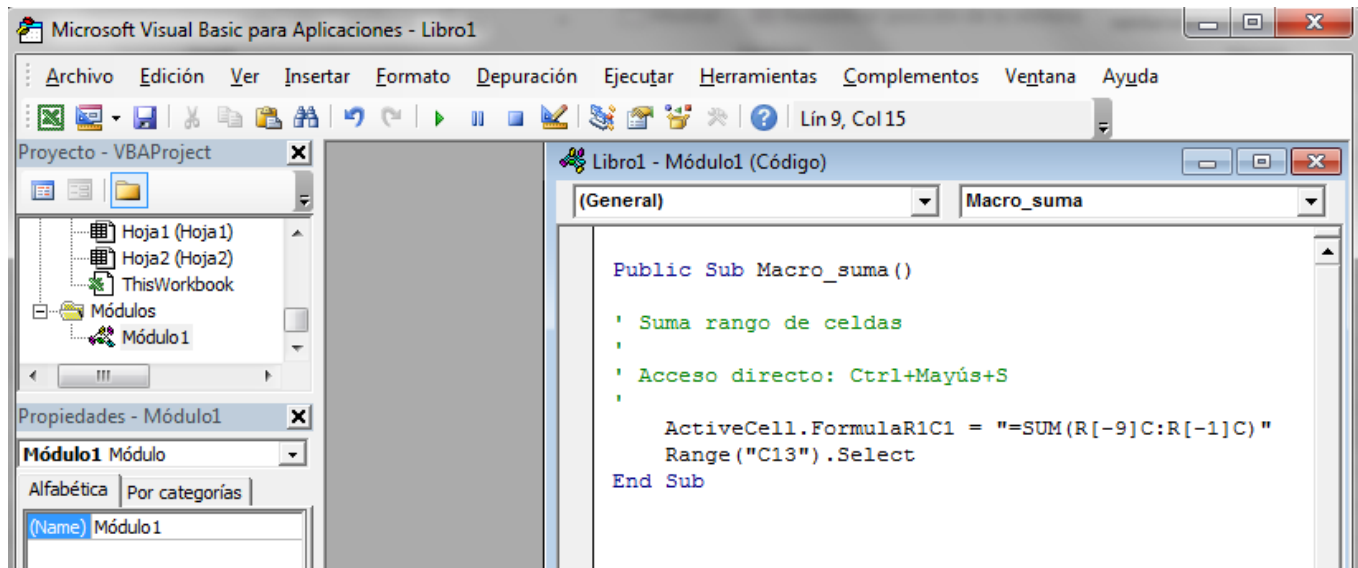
Microsoft Visual Basic para Aplicaciones - Libro1

Archivo Edición Ver Insertar Formato Depuración Ejecutar Herramientas Complementos Ventana Ayuda

Lín 9, Col 15

Proyecto - VBAProject

Hoja1 (Hoja1)
Hoja2 (Hoja2)
ThisWorkbook
Módulos
Módulo1

Propiedades - Módulo1

Módulo1 Módulo

Alfabética Por categorías

(Name) Módulo1

Libro1 - Módulo1 (Código)

(General)

Macro_suma

Public Sub Macro_suma()

' Suma rango de celdas
'
' Acceso directo: Ctrl+Mayús+S
'
    ActiveCell.FormulaR1C1 = "=SUM(R[-9]C:R[-1]C)"
    Range("C13").Select
End Sub